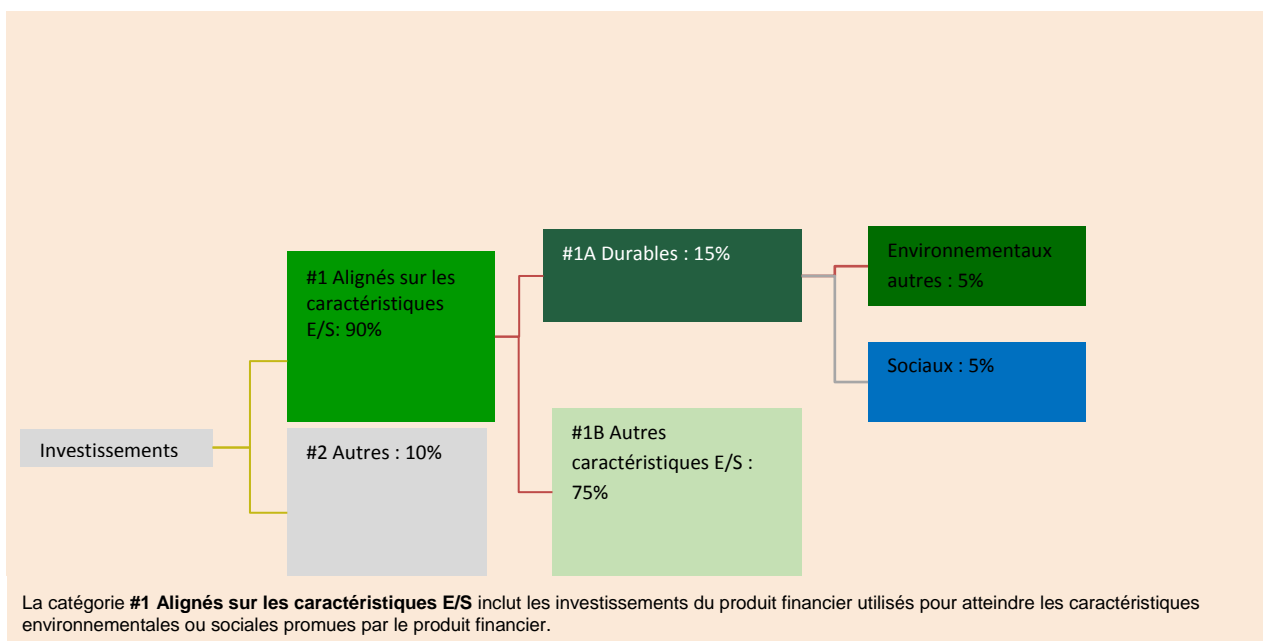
Investissements

#1 Alignés sur les caractéristiques E/S: 90%

#2 Autres : 10%

#1A Durables : 15%

#1B Autres caractéristiques E/S : 75%

Environnementaux autres : 5%

Sociaux : 5%

La catégorie **#1 Alignés sur les caractéristiques E/S** inclut les investissements du produit financier utilisés pour atteindre les caractéristiques environnementales ou sociales promues par le produit financier.